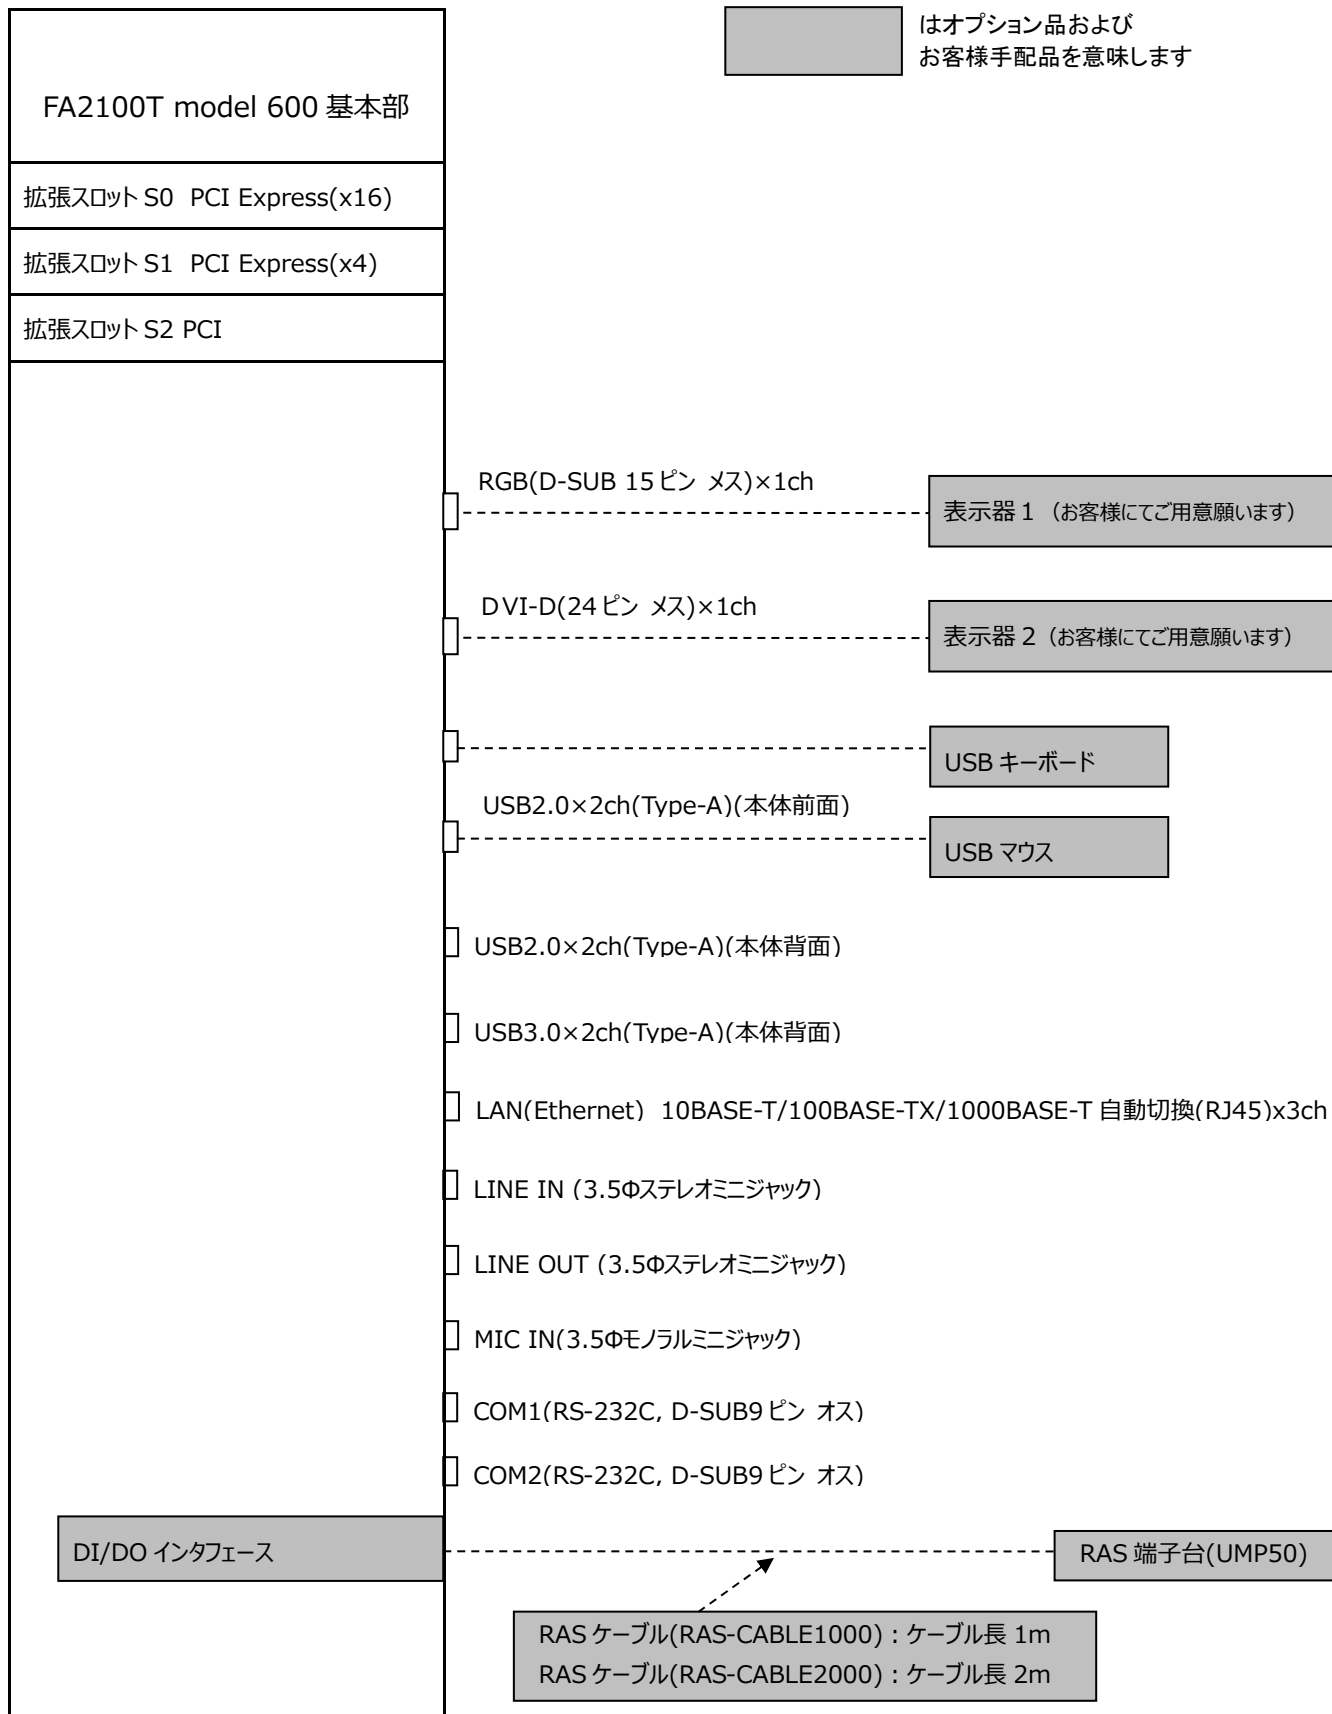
はオプション品および
お客様手配品を意味します

FA2100T model 600 基本部

拡張スロット S0 PCI Express(x16)

拡張スロット S1 PCI Express(x4)

拡張スロット S2 PCI

RGB(D-SUB 15ピン メス)×1ch

表示器 1 （お客様にてご用意願います）

DVI-D(24ピン メス)×1ch

表示器 2（お客様にてご用意願います）

USB キーボード

USB2.0×2ch(Type-A)(本体前面)

USB マウス

USB2.0×2ch(Type-A)(本体背面)

USB3.0×2ch(Type-A)(本体背面)

LAN(Ethernet) 10BASE-T/100BASE-TX/1000BASE-T 自動切換(RJ45)x3ch

LINE IN (3.5Φステレオミニジャック)

LINE OUT (3.5Φステレオミニジャック)

MIC IN(3.5Φモノラルミニジャック)

COM1(RS-232C, D-SUB9ピン オス)

COM2(RS-232C, D-SUB9ピン オス)

DI/DO インタフェース

RAS 端子台(UMP50)

RAS ケーブル(RAS-CABLE1000)：ケーブル長 1m
RAS ケーブル(RAS-CABLE2000)：ケーブル長 2m